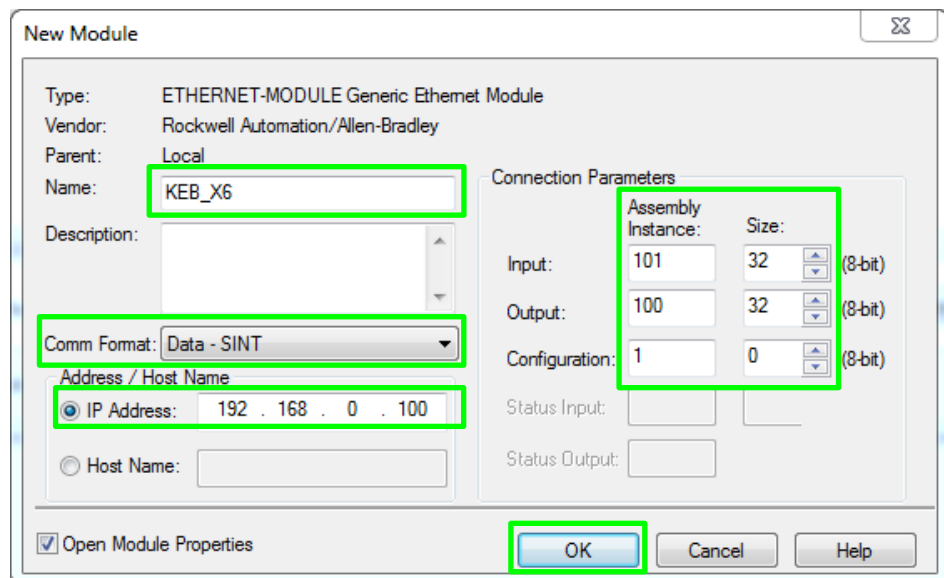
New Module

Type: ETHERNET-MODULE Generic Ethernet Module
Vendor: Rockwell Automation/Allen-Bradley
Parent: Local
Name: KEB_X6
Description:

Comm Format: Data - SINT

Address / Host Name
IP Address: 192 . 168 . 0 . 100
Host Name:

Connection Parameters

| | Assembly Instance: | Size: | |
|---|---|---|---|
| Input: | 101 | 32 | (8-bit) |
| Output: | 100 | 32 | (8-bit) |
| Configuration: | 1 | 0 | (8-bit) |
| Status Input: | | | |
| Status Output: | | | |

Open Module Properties

OK Cancel Help